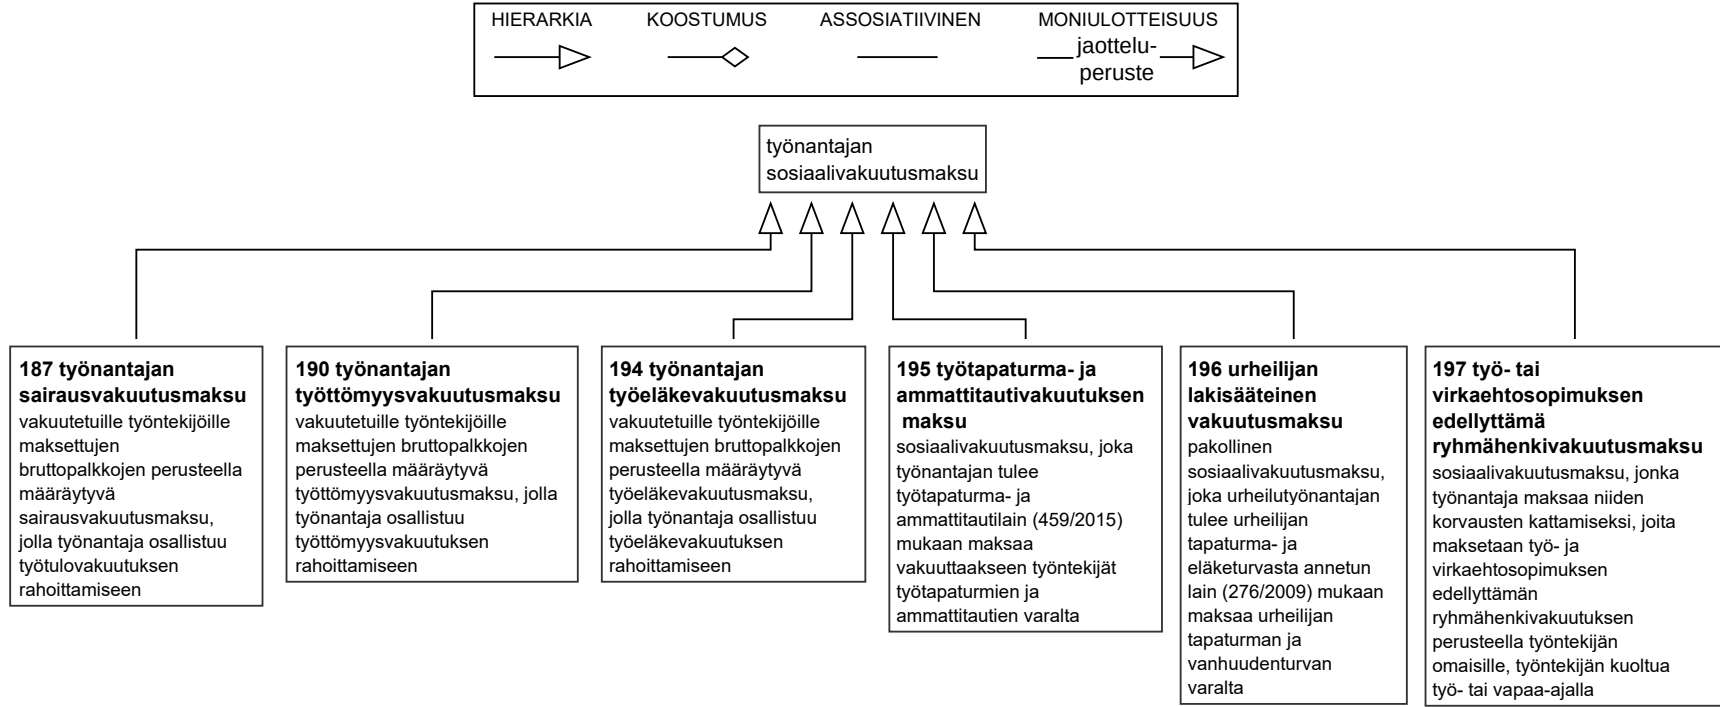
HIERARKIA KOOSTUMUS ASSOSIATIIVINEN MONIULOTTEISUUS

jaotteluperuste

työnantajan sosiaalivakuutusmaksu

**187 työnantajan sairausvakuutusmaksu**
vakuutetuille työntekijöille maksettujen bruttopalkkojen perusteella määräytyvä sairausvakuutusmaksu, jolla työnantaja osallistuu työtulovakuutuksen rahoittamiseen

**190 työnantajan työttömyysvakuutusmaksu**
vakuutetuille työntekijöille maksettujen bruttopalkkojen perusteella määräytyvä työttömyysvakuutusmaksu, jolla työnantaja osallistuu työttömyysvakuutuksen rahoittamiseen

**194 työnantajan työeläkevakuutusmaksu**
vakuutetuille työntekijöille maksettujen bruttopalkkojen perusteella määräytyvä työeläkevakuutusmaksu, jolla työnantaja osallistuu työeläkevakuutuksen rahoittamiseen

**195 työtapaturma- ja ammattitautivakuutuksen maksu**
sosiaalivakuutusmaksu, joka työnantajan tulee työtapaturma- ja ammattitautilain (459/2015) mukaan maksaa vakuuttaakseen työntekijät työtapaturmien ja ammattitautien varalta

**196 urheilijan lakisääteinen vakuutusmaksu**
pakollinen sosiaalivakuutusmaksu, joka urheilutyönantajan tulee urheilijan tapaturma- ja eläketurvasta annetun lain (276/2009) mukaan maksaa urheilijan tapaturman ja vanhuudenturvan varalta

**197 työ- tai virkaehtosopimuksen edellyttämä ryhmähenkivakuutusmaksu**
sosiaalivakuutusmaksu, jonka työnantaja maksaa niiden korvausten kattamiseksi, joita maksetaan työ- ja virkaehtosopimuksen edellyttämän ryhmähenkivakuutuksen perusteella työntekijän omaisille, työntekijän kuoltua työ- tai vapaa-ajalla